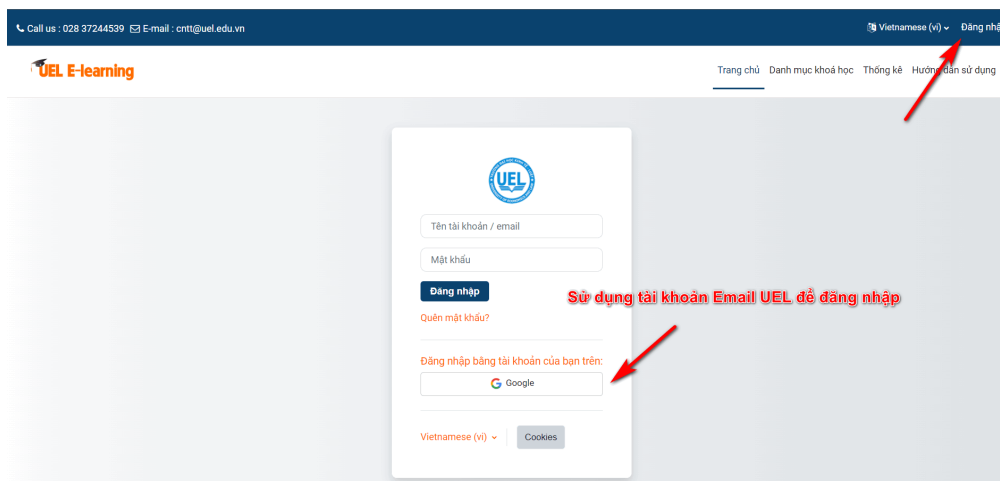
Call us : 028 37244539 E-mail : cntt@uel.edu.vn

Vietnamese (vi) Đăng nhậ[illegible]

UEL E-learning

Trang chủ Danh mục khoá học Thống kê Hướng dẫn sử dụng

UEL

Tên tài khoản / email

Mật khẩu

Đăng nhập

Quên mật khẩu?

Sử dụng tài khoản Email UEL để đăng nhập

Đăng nhập bằng tài khoản của bạn trên:

Google

Vietnamese (vi) Cookies